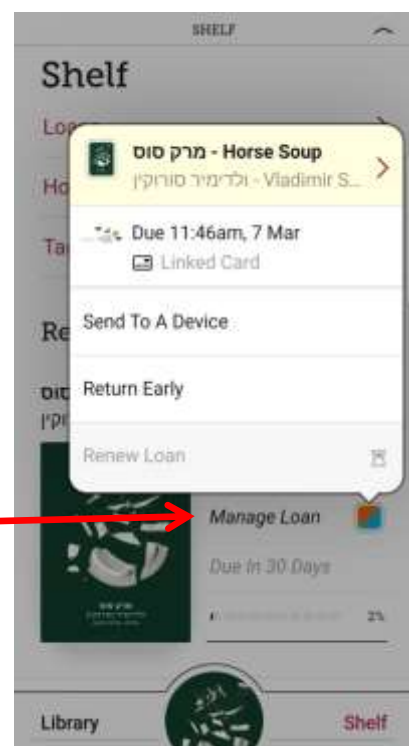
SHELF

Shelf

Loa

Ho

Ta

Re

סוס
רוקין

מרק סוס - Horse Soup
ולדימיר סורוקין - Vladimir S...

Due 11:46am, 7 Mar
Linked Card

Send To A Device

Return Early

Renew Loan

Manage Loan

Due In 30 Days

2%

Library

Shelf